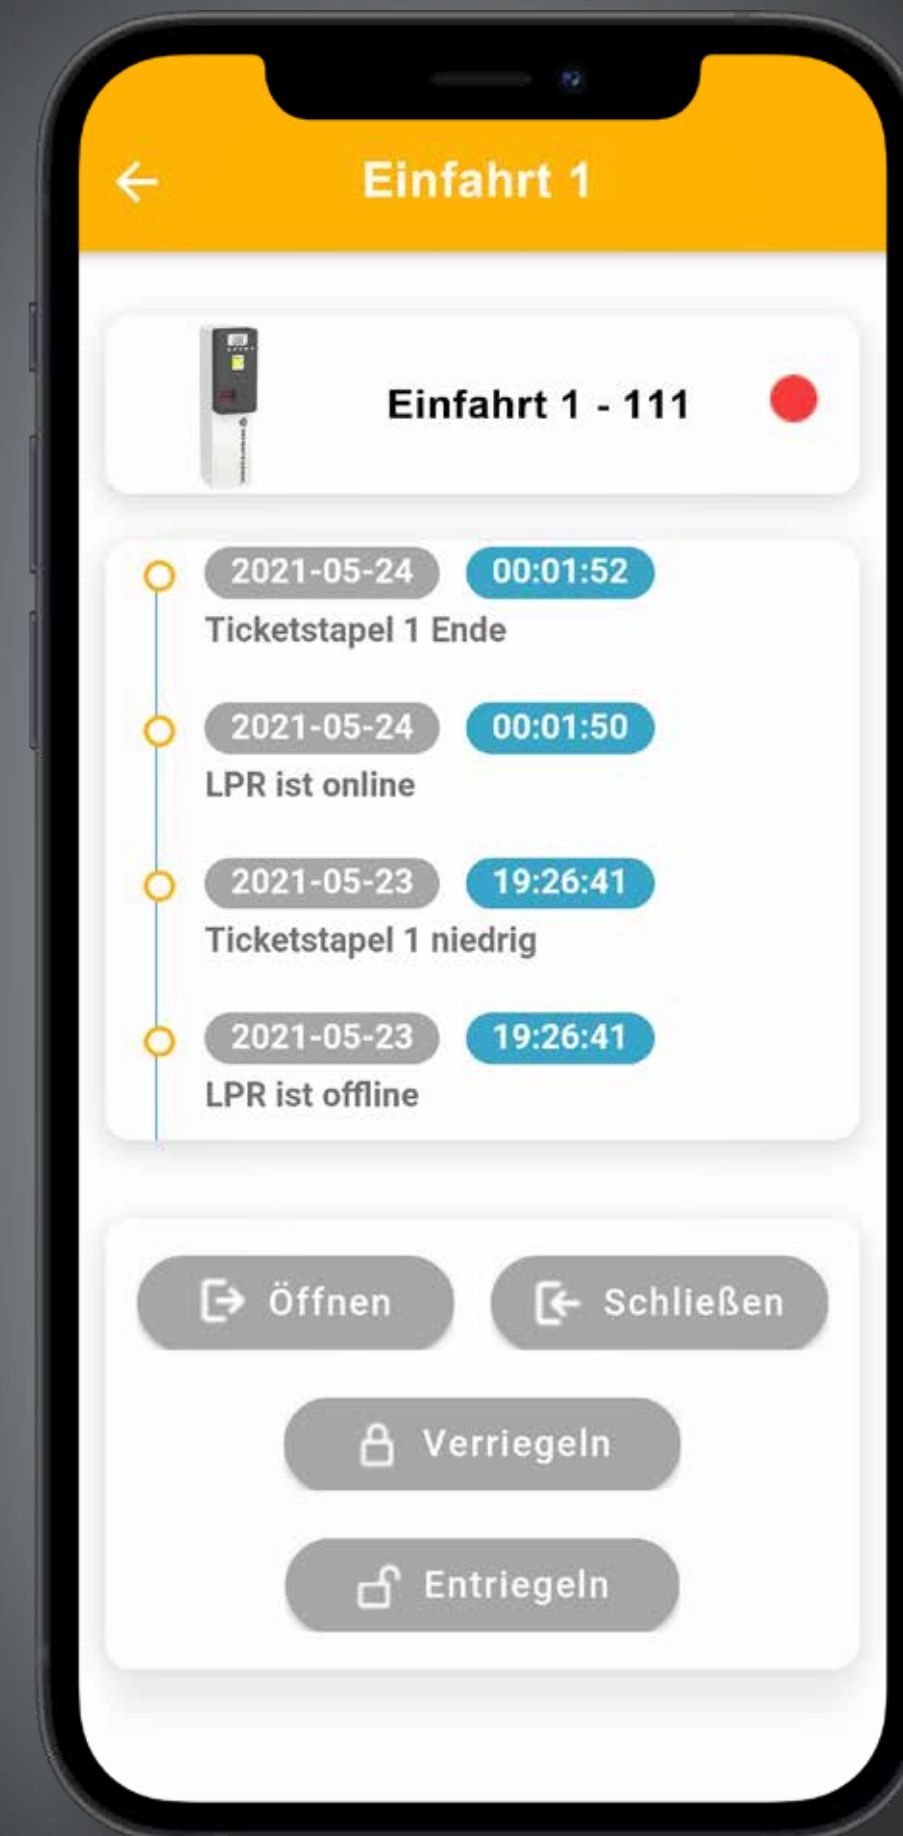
Einfahrt 1

Einfahrt 1 - 111

2021-05-24 00:01:52
Ticketstapel 1 Ende

2021-05-24 00:01:50
LPR ist online

2021-05-23 19:26:41
Ticketstapel 1 niedrig

2021-05-23 19:26:41
LPR ist offline

Öffnen
Schließen
Verriegeln
Entriegeln